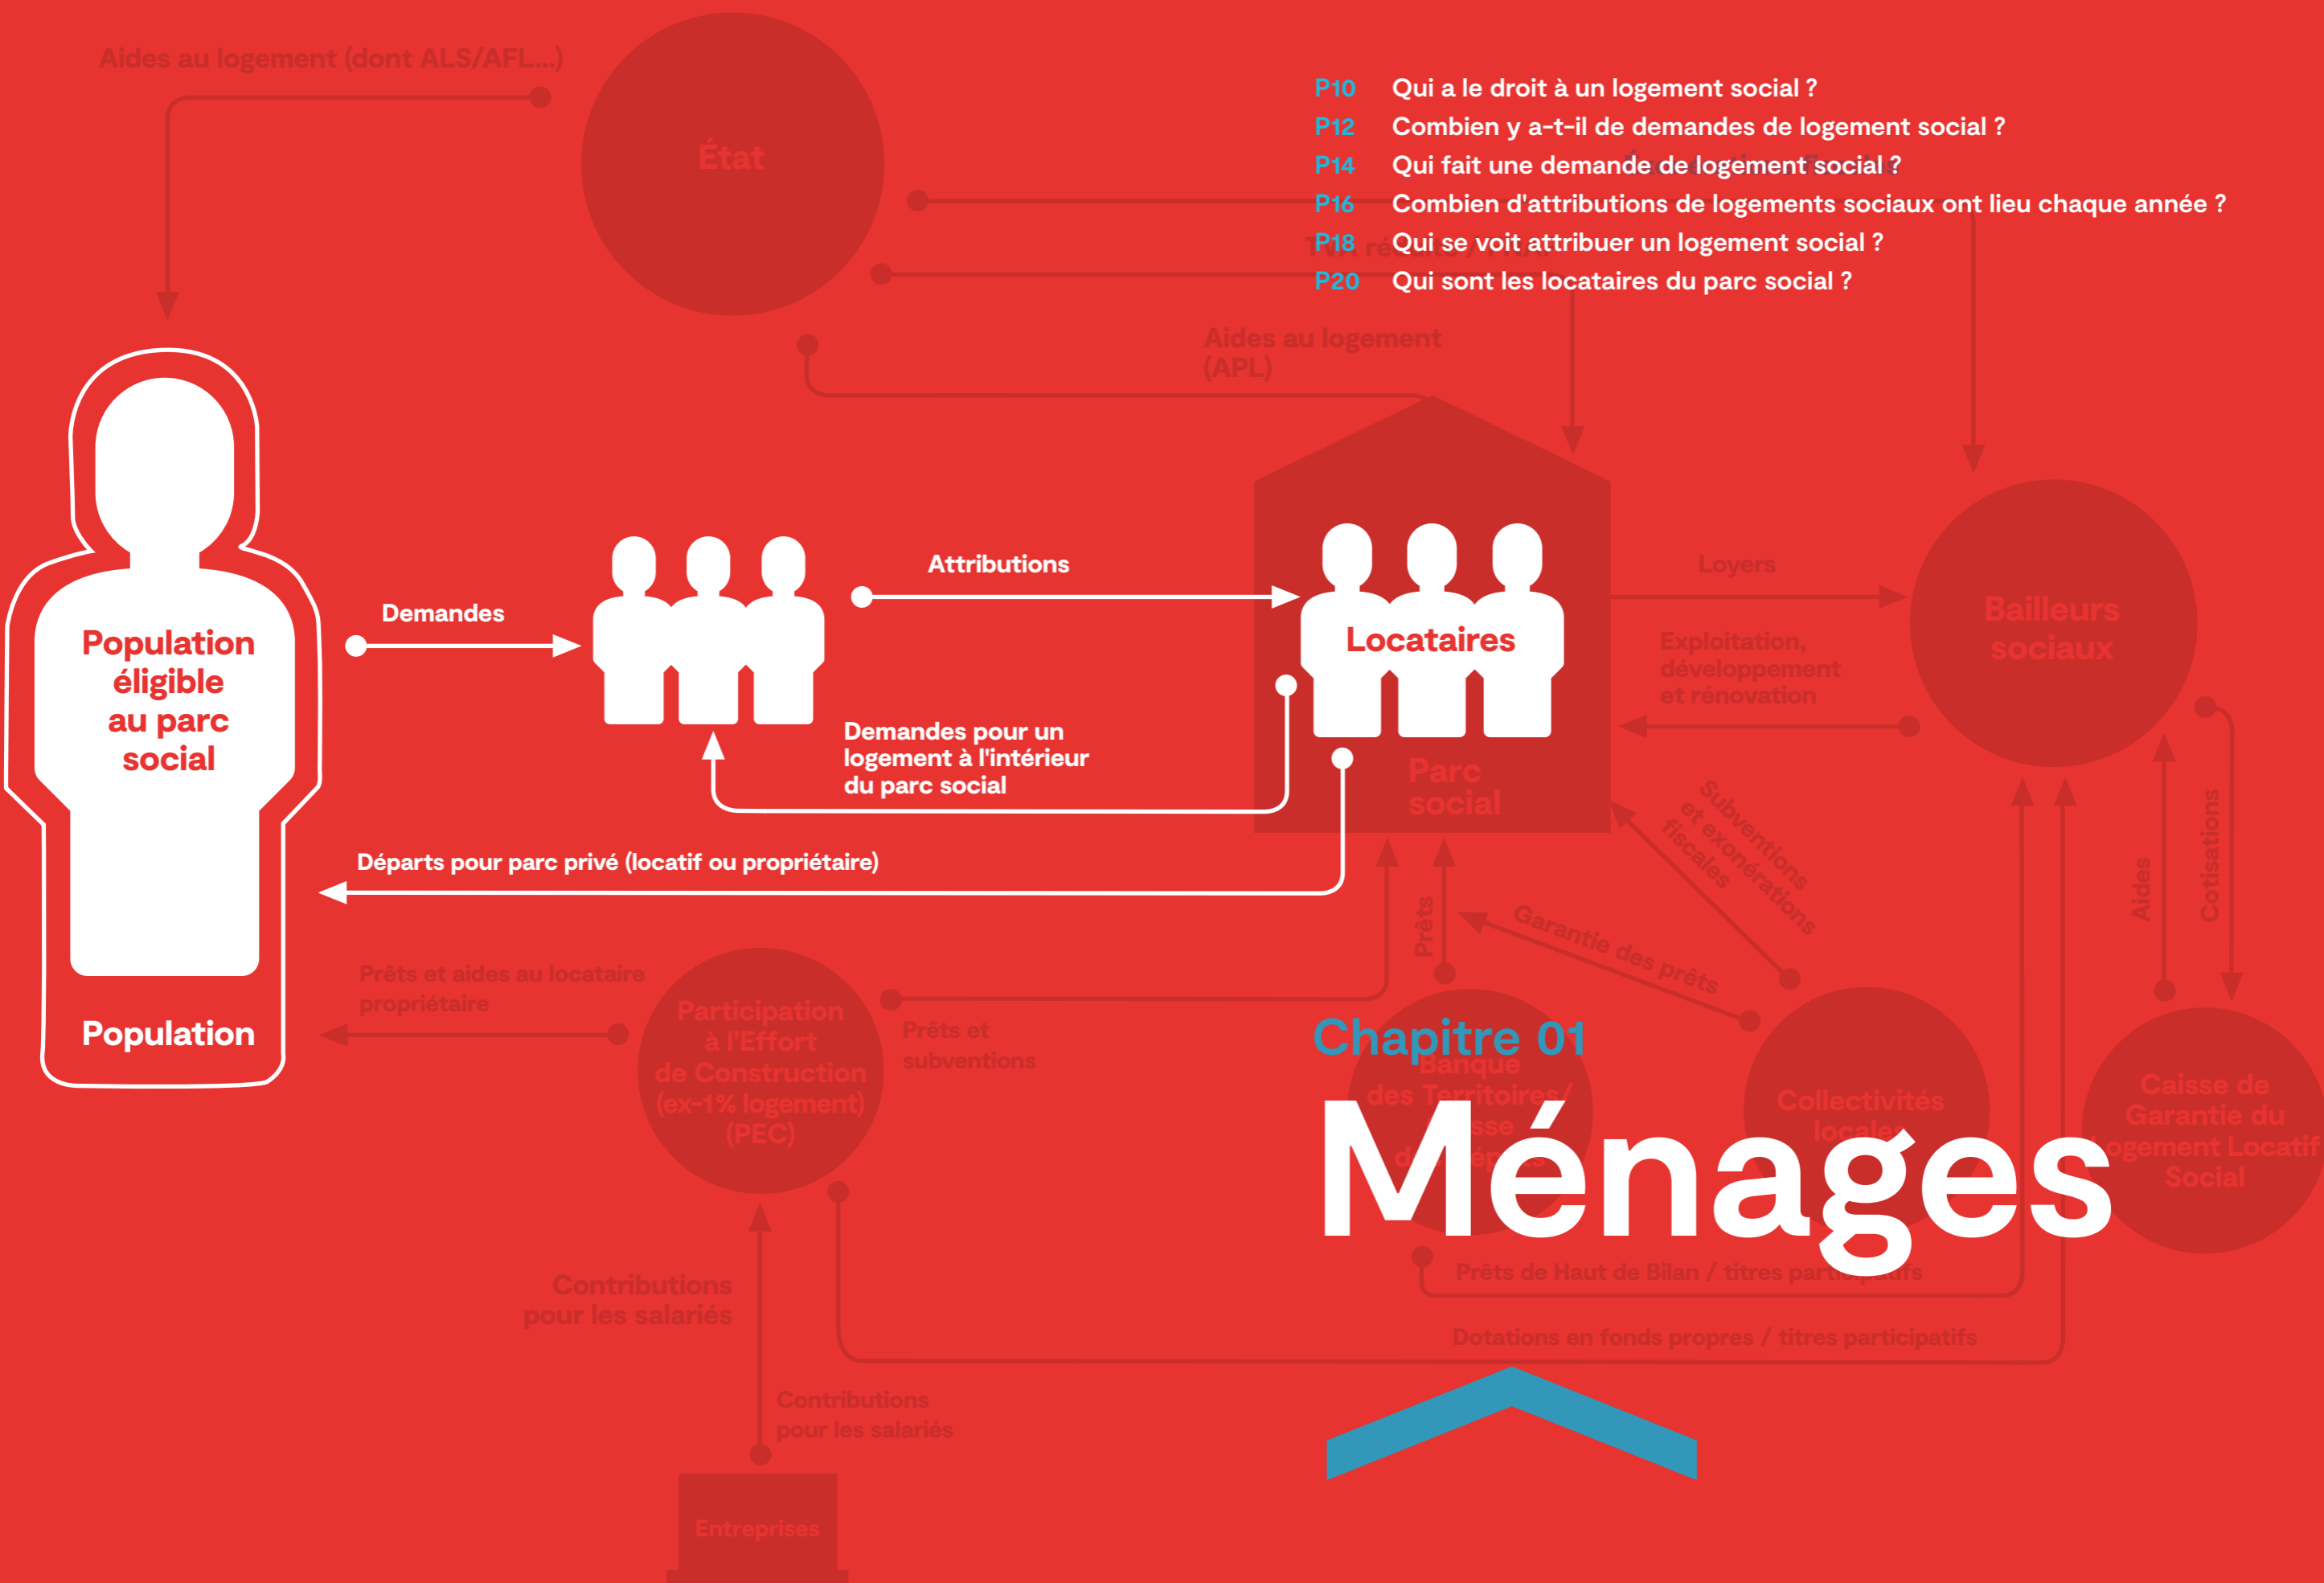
Aides au logement (dont ALS/AFL...)

État

P10 Qui a le droit à un logement social ?
P12 Combien y a-t-il de demandes de logement social ?
P14 Qui fait une demande de logement social ?
P16 Combien d'attributions de logements sociaux ont lieu chaque année ?
P18 Qui se voit attribuer un logement social ?
P20 Qui sont les locataires du parc social ?

Aides au logement (APL)

Population éligible au parc social

Population

Demandes

Attributions

Locataires

Parc social

Demandes pour un logement à l'intérieur du parc social

Départs pour parc privé (locatif ou propriétaire)

Loyers

Bailleurs sociaux

Exploitation, développement et rénovation

Subventions et exonérations fiscales

Aides

Cotisations

Prêts

Garantie des prêts

Prêts et aides au locataire propriétaire

Participation à l'Effort de Construction (ex-1% logement) (PEC)

Prêts et subventions

Chapitre 01

Banque des Territoires/ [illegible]

Collectivités locales

Caisse de Garantie du Logement Locatif Social

Ménages

Prêts de Haut de Bilan / titres participatifs

Dotations en fonds propres / titres participatifs

Contributions pour les salariés

Contributions pour les salariés

Entreprises